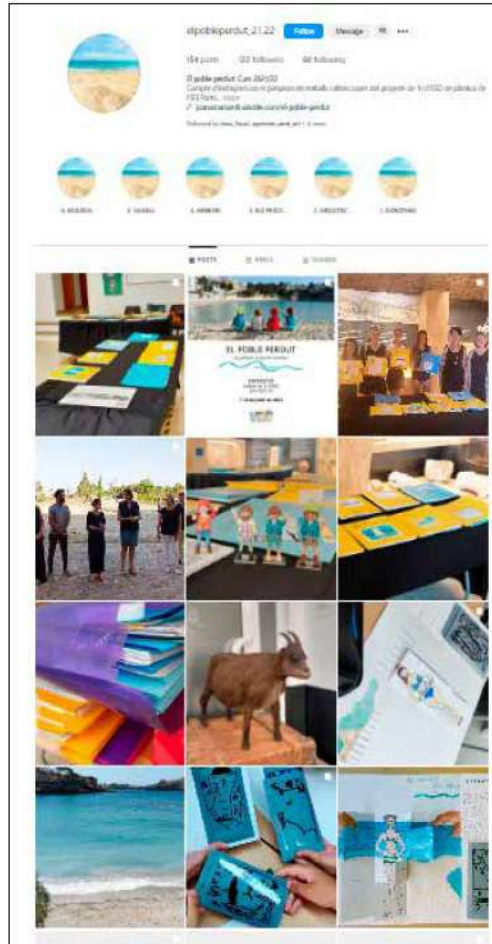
elpobleperdut_21.22 Follow Message

154 posts 122 followers 66 following

El poble perdut. Curs 2021/22

Compte d'Instagram on es penjaran els treballs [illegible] del projecte de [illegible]

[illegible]

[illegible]

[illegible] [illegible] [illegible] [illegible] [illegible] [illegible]

POSTS REELS TAGGED

EL POBLE PERDUT